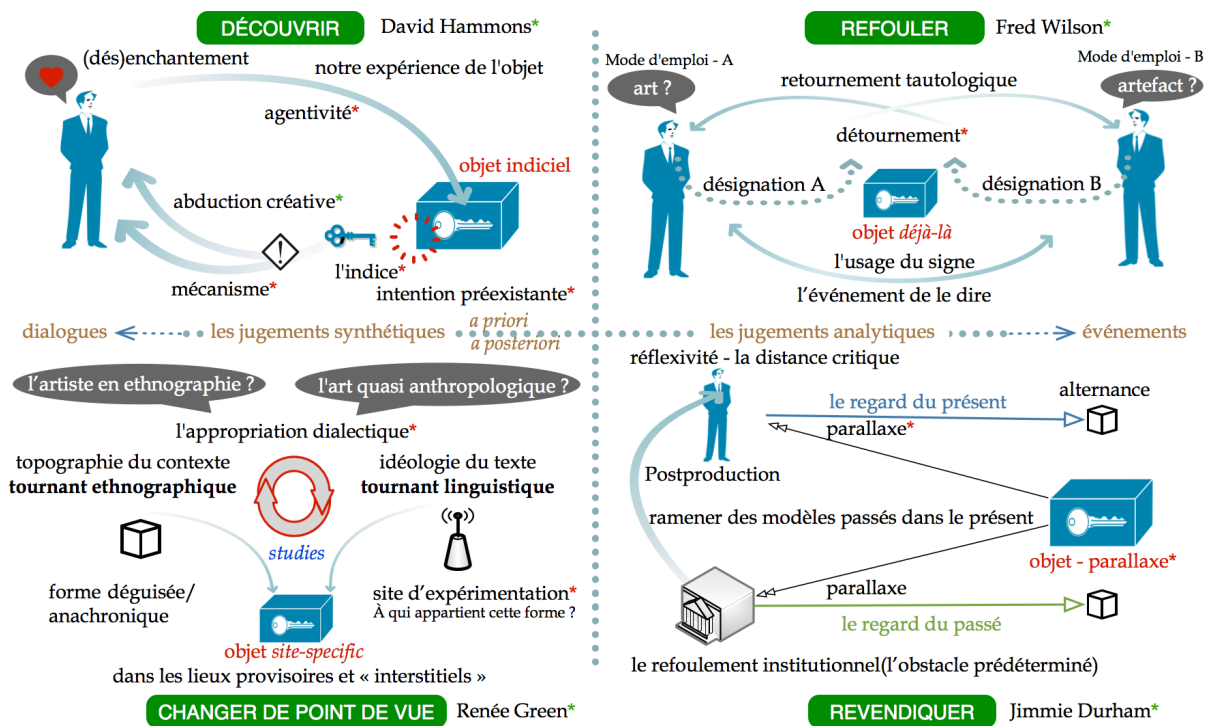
DÉCOUVRIR David Hammons*

(dés)enchantement

notre expérience de l'objet

agentivité*

objet indiciel

abduction créative*

l'indice*

mécanisme*

intention préexistante*

REFOULER Fred Wilson*

Mode d'emploi - A

art ?

Mode d'emploi - B

artefact ?

retournement tautologique

détournement*

désignation A

désignation B

objet déjà-là

l'usage du signe

l'événement de le dire

dialogues les jugements synthétiques a priori a posteriori les jugements analytiques événements

l'artiste en ethnographie ?

l'art quasi anthropologique ?

l'appropriation dialectique*

topographie du contexte
tournant ethnographique

idéologie du texte
tournant linguistique

studies

forme déguisée/ anachronique

site d'expérimentation*
À qui appartient cette forme ?

objet site-specific

dans les lieux provisoires et « interstitiels »

CHANGER DE POINT DE VUE Renée Green*

réflexivité - la distance critique

alternance

le regard du présent

parallaxe*

Postproduction

ramener des modèles passés dans le présent

objet - parallaxe*

parallaxe

le regard du passé

le refoulement institutionnel(l'obstacle prédéterminé)

REVENDIQUER Jimmie Durham*